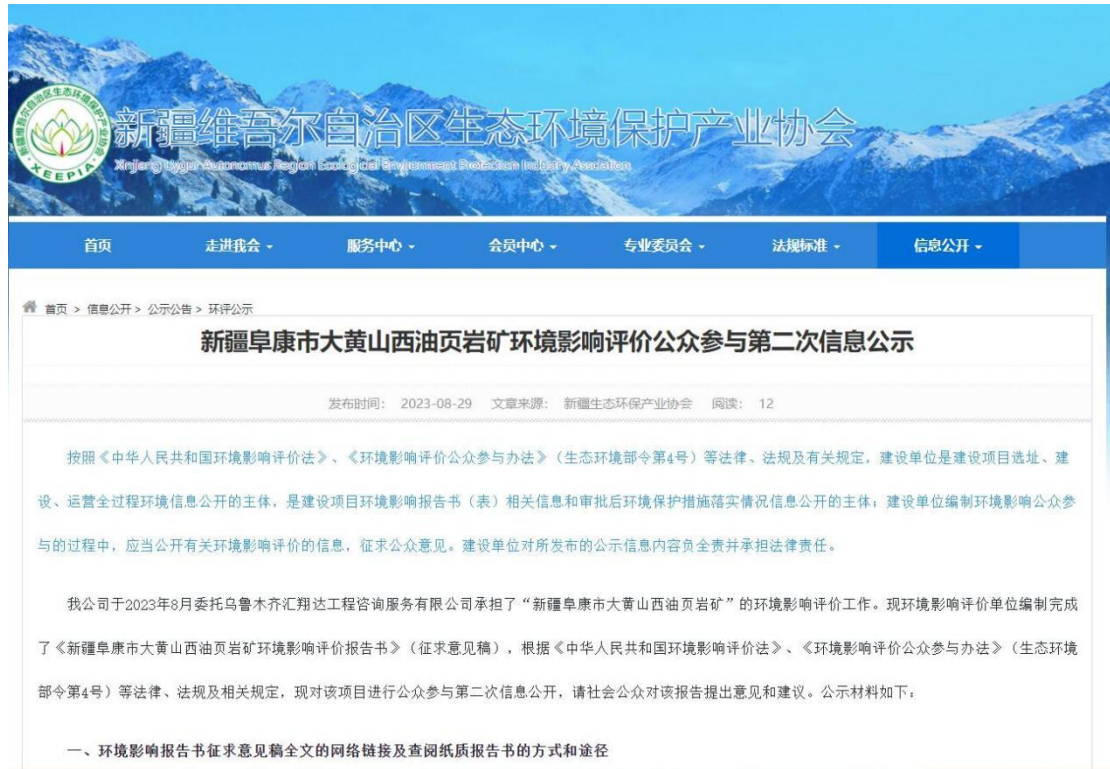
新疆维吾尔自治区生态环境保护产业协会
Xinjiang Uygur Autonomus Region Ecological Environment Protection Industry Association

XEEPIA

首页 走进我会 服务中心 会员中心 专业委员会 法规标准 信息公开

首页 > 信息公开 > 公示公告 > 环评公示

新疆阜康市大黄山西油页岩矿环境影响评价公众参与第二次信息公示

发布时间：2023-08-29 文章来源：新疆生态环保产业协会 阅读：12

按照《中华人民共和国环境影响评价法》、《环境影响评价公众参与办法》（生态环境部令第4号）等法律、法规及有关规定，建设单位是建设项目选址、建设、运营全过程环境信息公开的主体，是建设项目环境影响报告书（表）相关信息和审批后环境保护措施落实情况信息公开的主体；建设单位编制环境影响公众参与的过程中，应当公开有关环境影响评价的信息，征求公众意见。建设单位对所发布的公示信息内容负全责并承担法律责任。

我公司于2023年8月委托乌鲁木齐汇翔达工程咨询服务有限公司承担了“新疆阜康市大黄山西油页岩矿”的环境影响评价工作。现环境影响评价单位编制完成了《新疆阜康市大黄山西油页岩矿环境影响评价报告书》（征求意见稿），根据《中华人民共和国环境影响评价法》、《环境影响评价公众参与办法》（生态环境部令第4号）等法律、法规及相关规定，现对该项目进行公众参与第二次信息公开，请社会公众对该报告提出意见和建议。公示材料如下：

一、环境影响报告书征求意见稿全文的网络链接及查阅纸质报告书的方式和途径